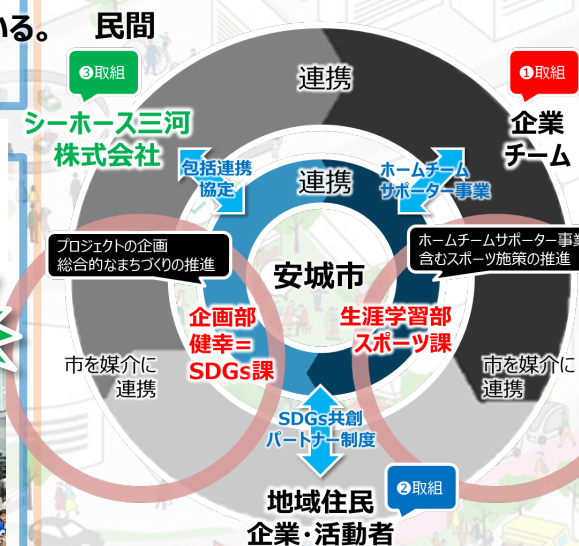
いる。 民間

❸取組

シーホース三河
株式会社

❶取組

企業
チーム

連携

連携

包括連携
協定

ホームチーム
サポーター事業

プロジェクトの企画
総合的なまちづくりの推進

ホームチームサポーター事業
含むスポーツ施策の推進

安城市

企画部
健幸＝
SDGs課

生涯学習部
スポーツ課

市を媒介に
連携

市を媒介に
連携

SDGs共創
パートナー制度

❷取組

地域住民
企業・活動者